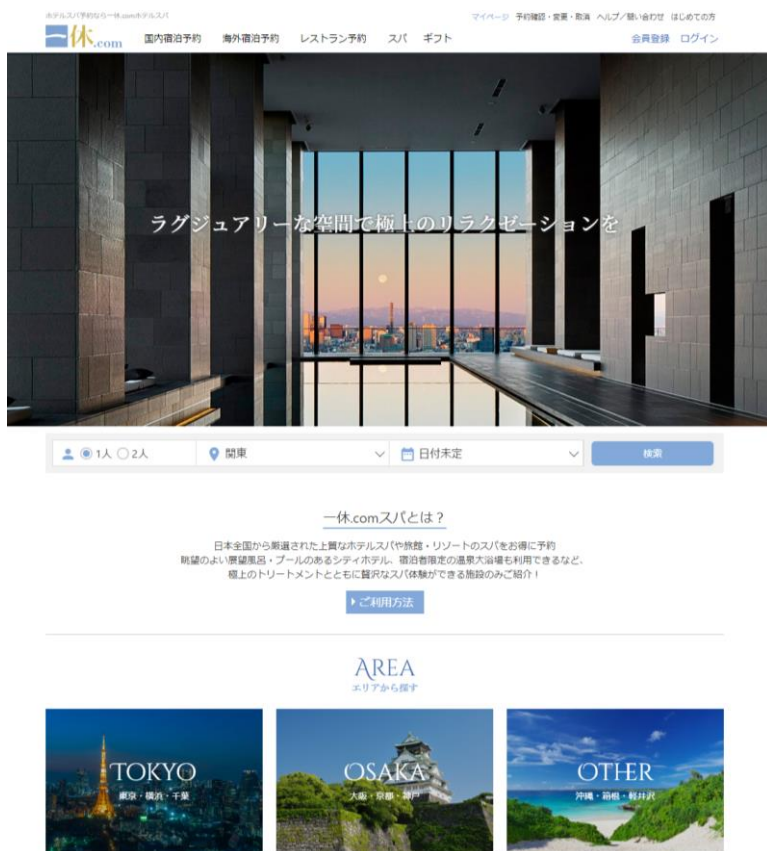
ホテルスパ予約なら一休.comホテルスパ

マイページ　予約確認・変更・取消　ヘルプ／問い合わせ　はじめての方

一休.com　国内宿泊予約　海外宿泊予約　レストラン予約　スパ　ギフト

会員登録　ログイン

ラグジュアリーな空間で極上のリラクゼーションを

1人　2人　関東　日付未定　検索

一休.comスパとは？

日本全国から厳選された上質なホテルスパや旅館・リゾートのスパをお得に予約
眺望のよい展望風呂・プールのあるシティホテル、宿泊者限定の温泉大浴場も利用できるなど、
極上のトリートメントとともに贅沢なスパ体験ができる施設のみご紹介！

ご利用方法

AREA
エリアから探す

TOKYO
東京・横浜・千葉

OSAKA
大阪・京都・神戸

OTHER
沖縄・箱根・軽井沢